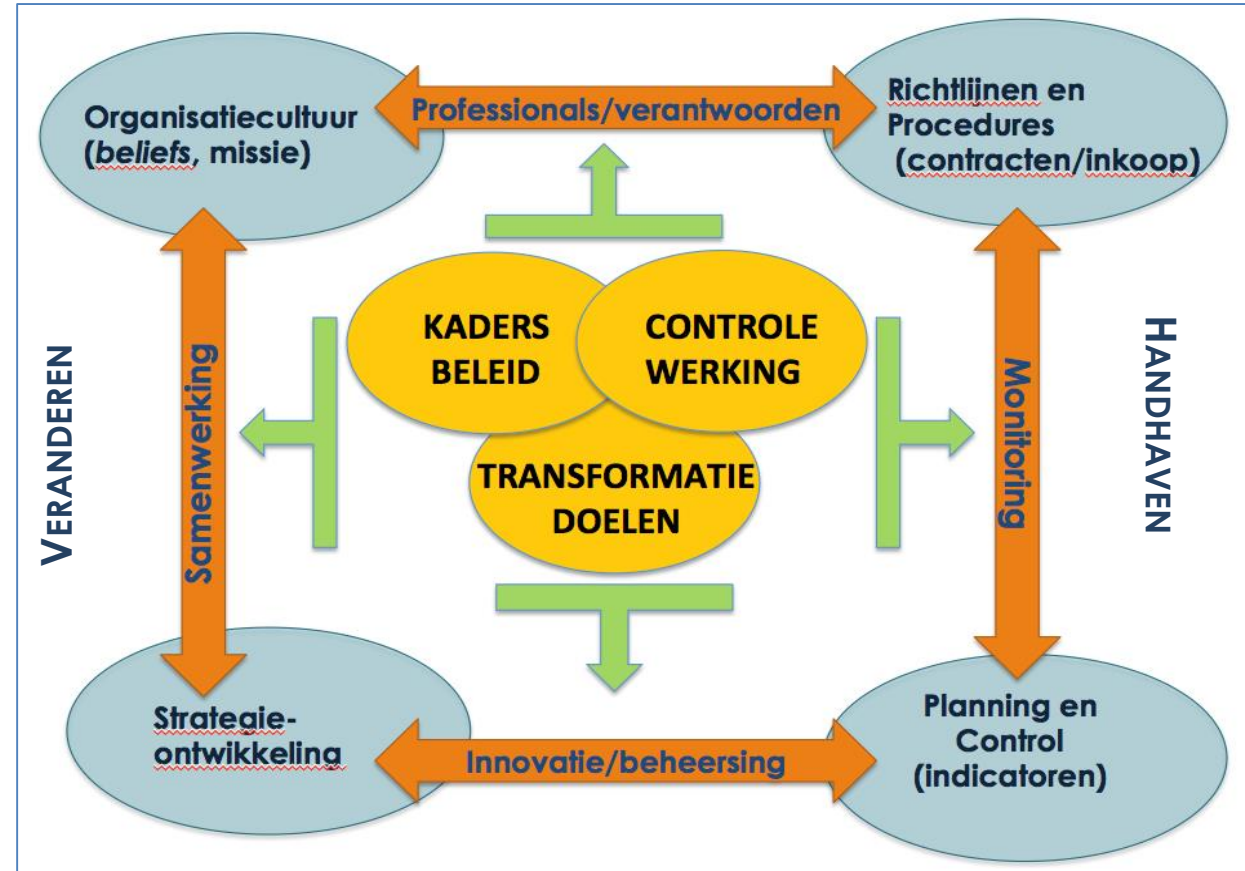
Organisatiecultuur (*beliefs*, missie)

Professionals/verantwoorden

Richtlijnen en Procedures (contracten/inkoop)

VERANDEREN

Samenwerking

KADERS BELEID

CONTROLE WERKING

TRANSFORMATIE DOELEN

Monitoring

HANDHAVEN

Strategie-ontwikkeling

Innovatie/beheersing

Planning en Control (indicatoren)